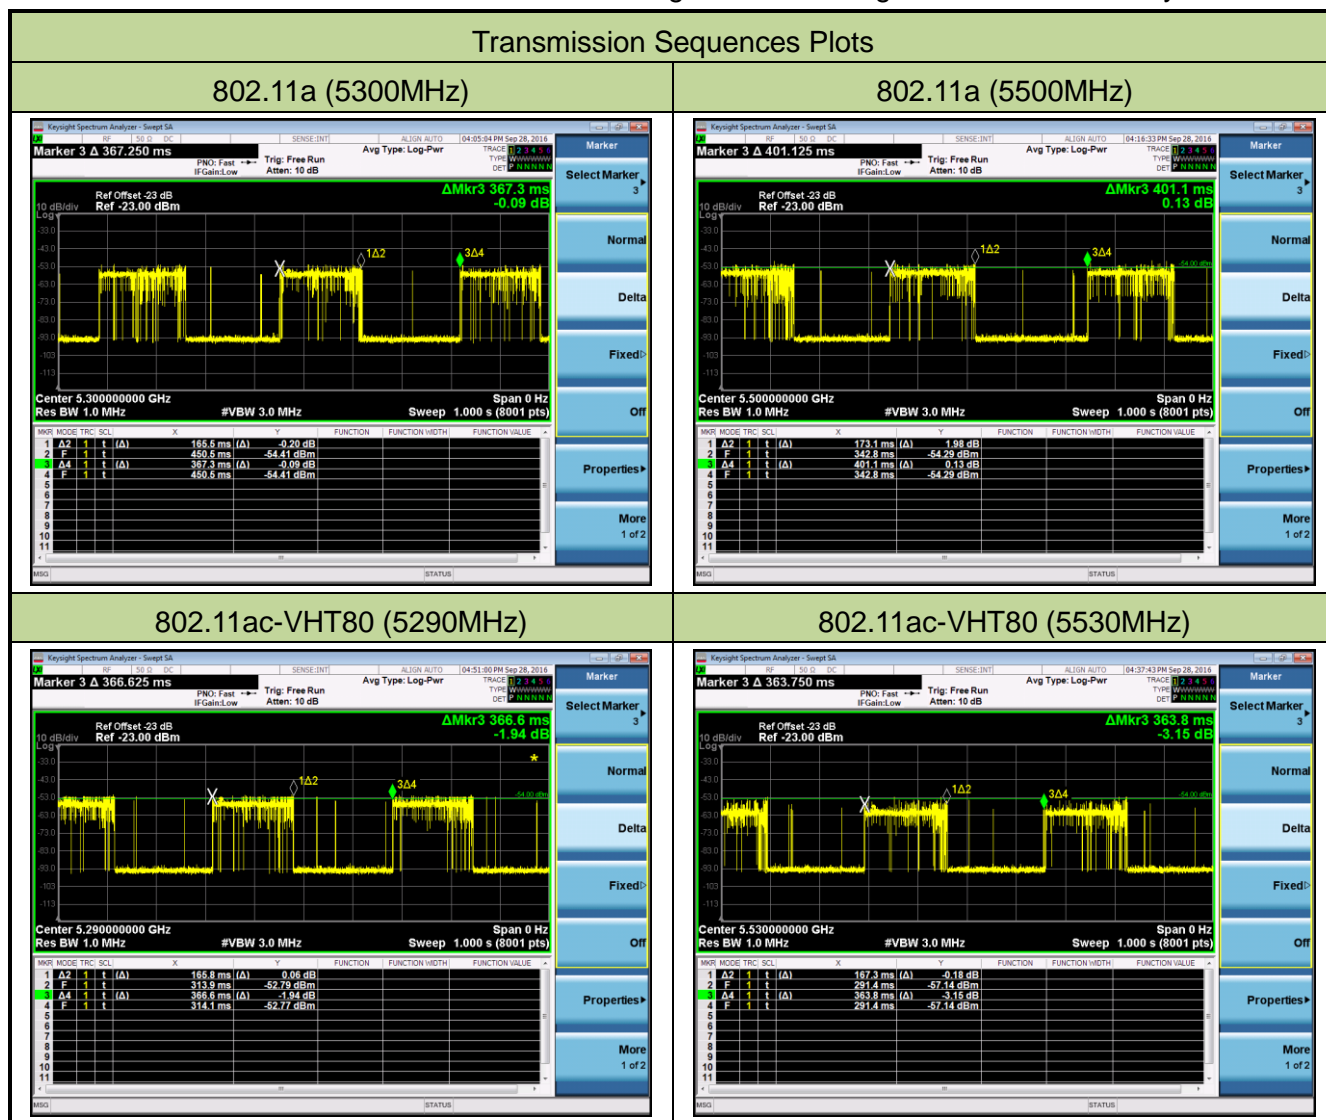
Transmission Sequences Plots

| 802.11a (5300MHz) | 802.11a (5500MHz) |
|---|---|
| Keysight Spectrum Analyzer - Swept SA<br>Marker 3 Δ 367.250 ms<br>PNO: Fast IFGain:Low<br>Trig: Free Run<br>Atten: 10 dB<br>Avg Type: Log-Pwr<br>04:05:04 PM Sep 28, 2016<br>Ref Offset -23 dB<br>10 dB/div Ref -23.00 dBm<br>ΔMkr3 367.3 ms<br>-0.09 dB<br>1Δ2 3Δ4<br>Center 5.300000000 GHz<br>Res BW 1.0 MHz<br>#VBW 3.0 MHz<br>Span 0 Hz<br>Sweep 1.000 s (8001 pts)<br>1 Δ2 1 t (Δ) 165.5 ms (Δ) -0.20 dB<br>2 F 1 t 450.5 ms -54.41 dBm<br>3 Δ4 1 t (Δ) 367.3 ms (Δ) -0.09 dB<br>4 F 1 t 450.5 ms -54.41 dBm<br>Marker<br>Select Marker 3<br>Normal<br>Delta<br>Fixed<br>Off<br>Properties<br>More 1 of 2<br>MSG<br>STATUS | Keysight Spectrum Analyzer - Swept SA<br>Marker 3 Δ 401.125 ms<br>PNO: Fast IFGain:Low<br>Trig: Free Run<br>Atten: 10 dB<br>Avg Type: Log-Pwr<br>04:16:33 PM Sep 28, 2016<br>Ref Offset -23 dB<br>10 dB/div Ref -23.00 dBm<br>ΔMkr3 401.1 ms<br>0.13 dB<br>1Δ2 3Δ4<br>Center 5.500000000 GHz<br>Res BW 1.0 MHz<br>#VBW 3.0 MHz<br>Span 0 Hz<br>Sweep 1.000 s (8001 pts)<br>1 Δ2 1 t (Δ) 173.1 ms (Δ) 1.98 dB<br>2 F 1 t 342.8 ms -54.29 dBm<br>3 Δ4 1 t (Δ) 401.1 ms (Δ) 0.13 dB<br>4 F 1 t 342.8 ms -54.29 dBm<br>Marker<br>Select Marker 3<br>Normal<br>Delta<br>Fixed<br>Off<br>Properties<br>More 1 of 2<br>MSG<br>STATUS |
| 802.11ac-VHT80 (5290MHz) | 802.11ac-VHT80 (5530MHz) |
| Keysight Spectrum Analyzer - Swept SA<br>Marker 3 Δ 366.625 ms<br>PNO: Fast IFGain:Low<br>Trig: Free Run<br>Atten: 10 dB<br>Avg Type: Log-Pwr<br>04:51:00 PM Sep 28, 2016<br>Ref Offset -23 dB<br>10 dB/div Ref -23.00 dBm<br>ΔMkr3 366.6 ms<br>-1.94 dB<br>1Δ2 3Δ4<br>Center 5.290000000 GHz<br>Res BW 1.0 MHz<br>#VBW 3.0 MHz<br>Span 0 Hz<br>Sweep 1.000 s (8001 pts)<br>1 Δ2 1 t (Δ) 165.8 ms (Δ) 0.06 dB<br>2 F 1 t 313.9 ms -52.79 dBm<br>3 Δ4 1 t (Δ) 366.6 ms (Δ) -1.94 dB<br>4 F 1 t 314.1 ms -52.77 dBm<br>Marker<br>Select Marker 3<br>Normal<br>Delta<br>Fixed<br>Off<br>Properties<br>More 1 of 2<br>MSG<br>STATUS | Keysight Spectrum Analyzer - Swept SA<br>Marker 3 Δ 363.750 ms<br>PNO: Fast IFGain:Low<br>Trig: Free Run<br>Atten: 10 dB<br>Avg Type: Log-Pwr<br>04:37:43 PM Sep 28, 2016<br>Ref Offset -23 dB<br>10 dB/div Ref -23.00 dBm<br>ΔMkr3 363.8 ms<br>-3.15 dB<br>1Δ2 3Δ4<br>Center 5.530000000 GHz<br>Res BW 1.0 MHz<br>#VBW 3.0 MHz<br>Span 0 Hz<br>Sweep 1.000 s (8001 pts)<br>1 Δ2 1 t (Δ) 167.3 ms (Δ) -0.18 dB<br>2 F 1 t 291.4 ms -57.14 dBm<br>3 Δ4 1 t (Δ) 363.8 ms (Δ) -3.15 dB<br>4 F 1 t 291.4 ms -57.14 dBm<br>Marker<br>Select Marker 3<br>Normal<br>Delta<br>Fixed<br>Off<br>Properties<br>More 1 of 2<br>MSG<br>STATUS |